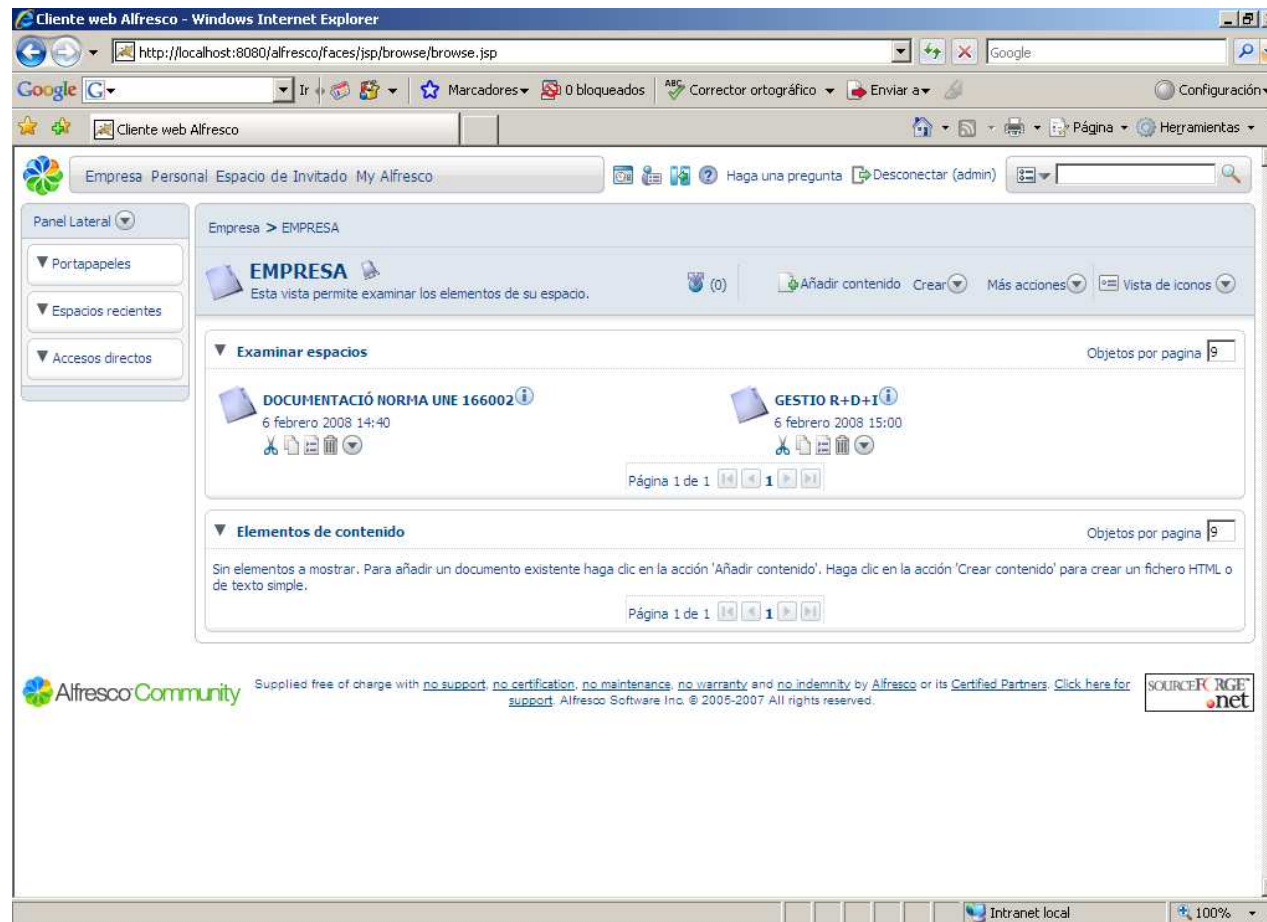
Cliente web Alfresco - Windows Internet Explorer

http://localhost:8080/alfresco/faces/jsp/browse/browse.jsp

Google

Google G· Ir Marcadores 0 bloqueados Corrector ortográfico Enviar a Configuración

Cliente web Alfresco

Página Herramientas

Empresa Personal Espacio de Invitado My Alfresco

Haga una pregunta Desconectar (admin)

Panel Lateral

▼ Portapapeles

▼ Espacios recientes

▼ Accesos directos

Empresa > EMPRESA

EMPRESA

Esta vista permite examinar los elementos de su espacio.

(0)

Añadir contenido Crear Más acciones Vista de iconos

▼ Examinar espacios

Objetos por pagina 9

DOCUMENTACIÓ NORMA UNE 166002

6 febrero 2008 14:40

GESTIO R+D+I

6 febrero 2008 15:00

Página 1 de 1 1

▼ Elementos de contenido

Objetos por pagina 9

Sin elementos a mostrar. Para añadir un documento existente haga clic en la acción 'Añadir contenido'. Haga clic en la acción 'Crear contenido' para crear un fichero HTML o de texto simple.

Página 1 de 1 1

Alfresco Community

Supplied free of charge with no support, no certification, no maintenance, no warranty and no indemnity by Alfresco or its Certified Partners. Click here for support. Alfresco Software Inc. © 2005-2007 All rights reserved.

SOURCEFORGE .net

Intranet local

100%